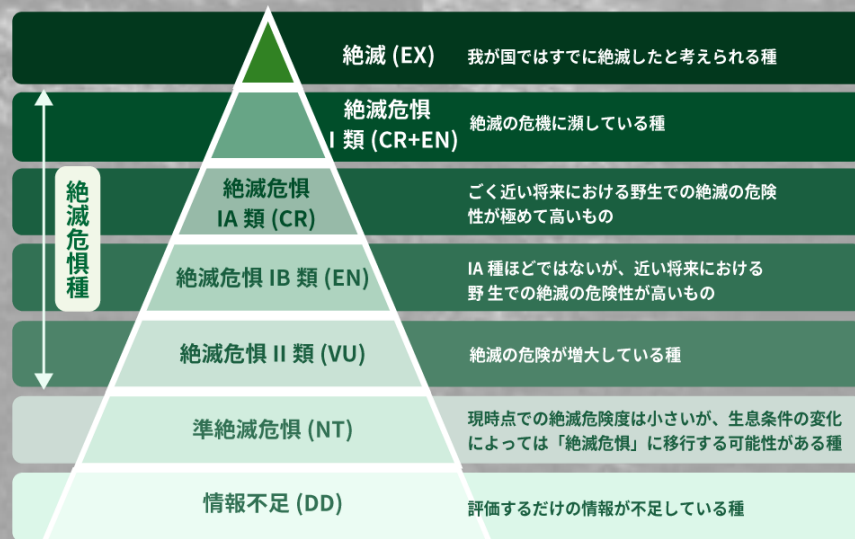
絶滅危惧種

絶滅 (EX)
我が国ではすでに絶滅したと考えられる種

絶滅危惧 I 類 (CR+EN)
絶滅の危機に瀕している種

絶滅危惧 IA 類 (CR)
ごく近い将来における野生での絶滅の危険性が極めて高いもの

絶滅危惧 IB 類 (EN)
IA 種ほどではないが、近い将来における野 生での絶滅の危険性が高いもの

絶滅危惧 II 類 (VU)
絶滅の危険が増大している種

準絶滅危惧 (NT)
現時点での絶滅危険度は小さいが、生息条件の変化によっては「絶滅危惧」に移行する可能性がある種

情報不足 (DD)
評価するだけの情報が不足している種